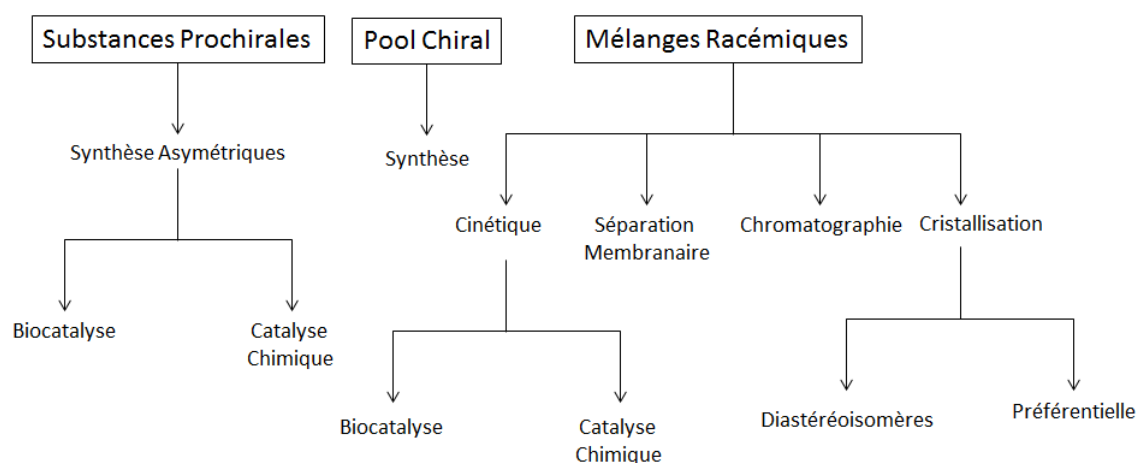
Substances Prochirales

Synthèse Asymétriques

Biocatalyse

Catalyse Chimique

Pool Chiral

Synthèse

Mélanges Racémiques

Cinétique

Biocatalyse

Catalyse Chimique

Séparation Membranaire

Chromatographie

Cristallisation

Diastéréoisomères

Préférentielle